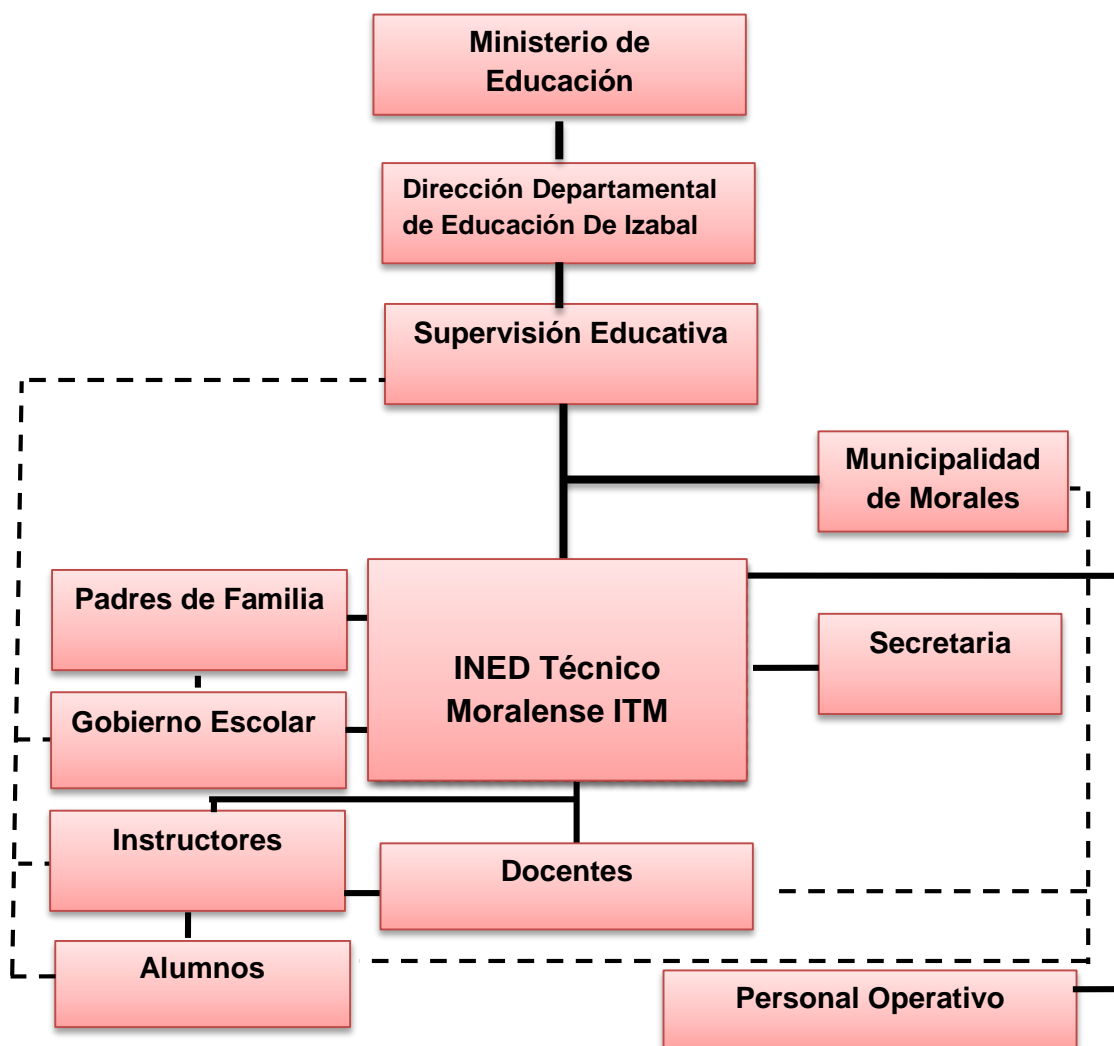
Ministerio de Educación

Dirección Departamental de Educación De Izabal

Supervisión Educativa

Municipalidad de Morales

Padres de Familia

INED Técnico Moralense ITM

Secretaria

Gobierno Escolar

Instructores

Docentes

Alumnos

Personal Operativo